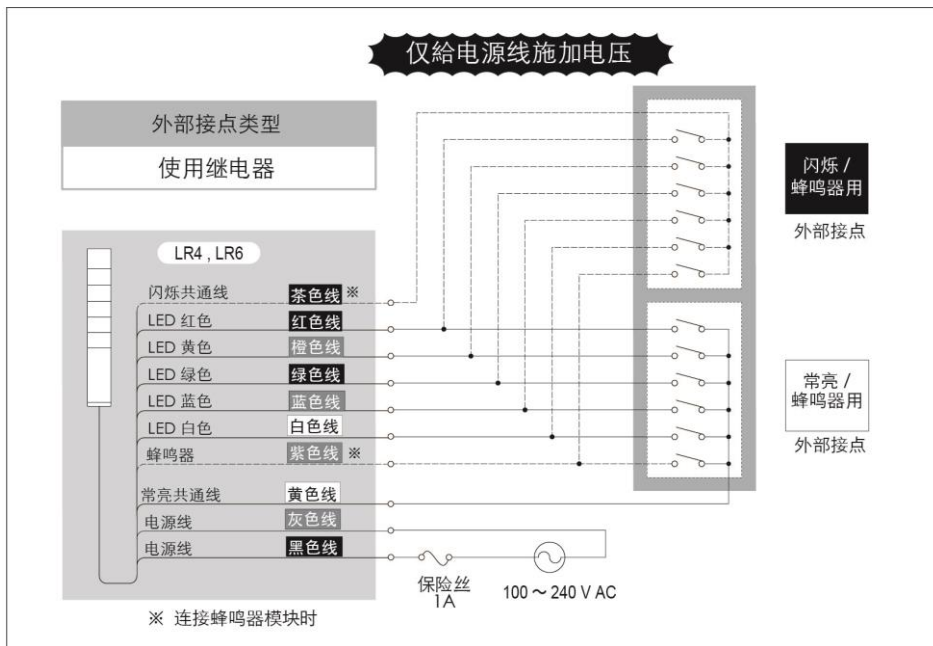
仅給电源线施加电压

外部接点类型

使用继电器

LR4 , LR6

闪烁共通线 茶色线 ※
LED 红色 红色线
LED 黄色 橙色线
LED 绿色 绿色线
LED 蓝色 蓝色线
LED 白色 白色线
蜂鸣器 紫色线 ※
常亮共通线 黄色线
电源线 灰色线
电源线 黑色线

保险丝 1A

100 ~ 240 V AC

闪烁 / 蜂鸣器用

外部接点

常亮 / 蜂鸣器用

外部接点

※ 连接蜂鸣器模块时